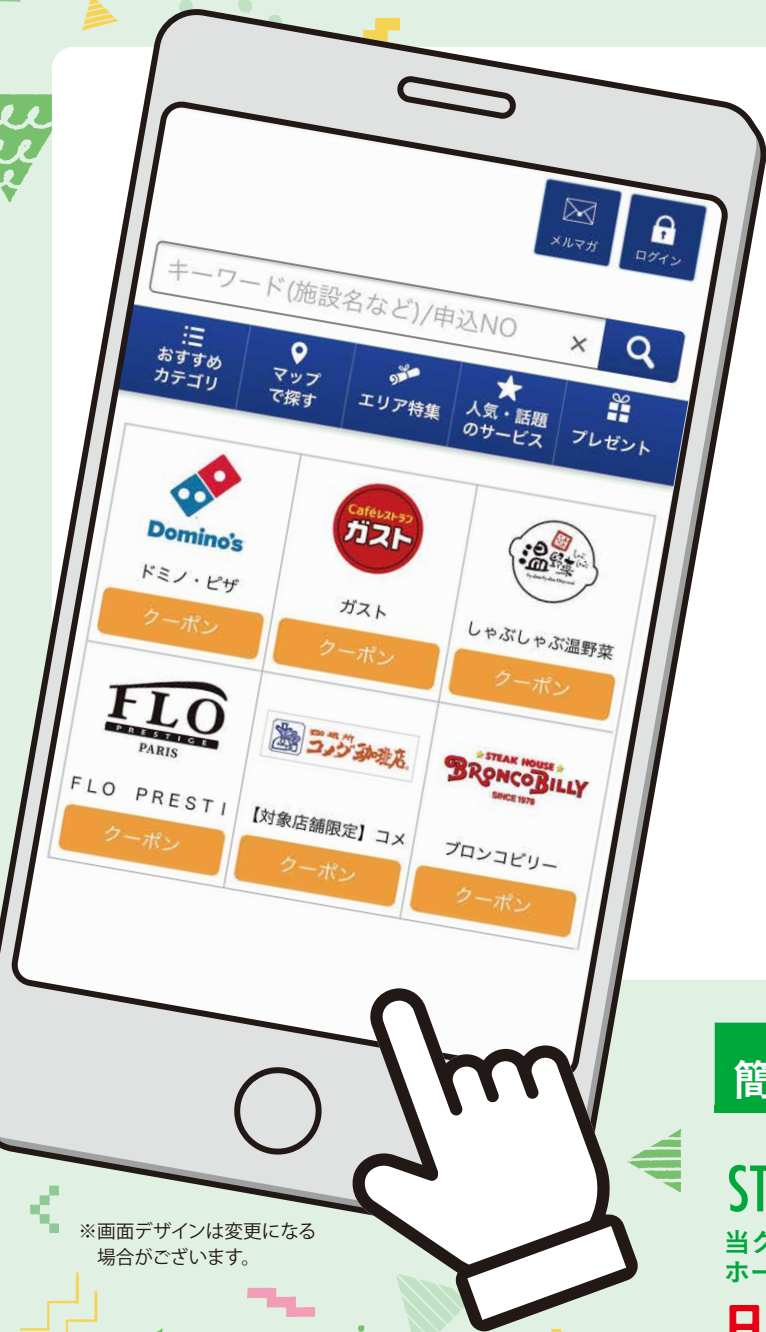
メルマガ

ログイン

キーワード(施設名など)/申込NO ×

おすすめカテゴリ

マップで探す

エリア特集

人気・話題のサービス

プレゼント

Domino's

ドミノ・ピザ

クーポン

Caféレストラン ガスト

ガスト

クーポン

温野菜

しゃぶしゃぶ温野菜

クーポン

FLO PRESTIGE PARIS

FLO PRESTI

クーポン

コメダ珈琲店

【対象店舗限定】コメ

クーポン

STEAK HOUSE BRONCO BILLY SINCE 1978

ブロンコビリー

クーポン

簡

ST

当ク

ホー

※画面デザインは変更になる場合がございます。